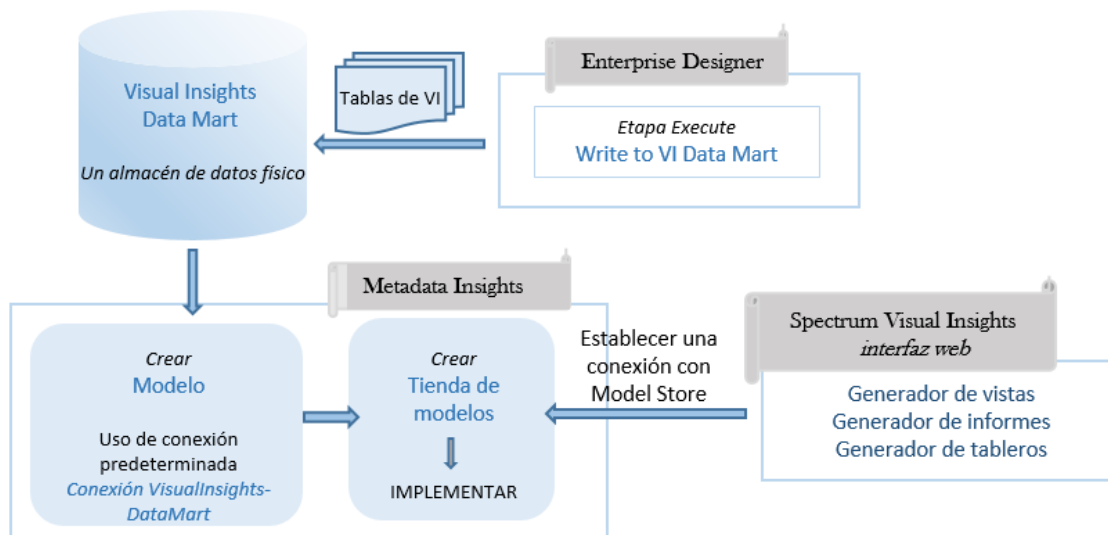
Visual Insights Data Mart

Un almacén de datos físico

Tablas de VI

Enterprise Designer

Etapa Execute
Write to VI Data Mart

Metadata Insights

Crear
Modelo

Uso de conexión predeterminada
Conexión VisualInsights-DataMart

Crear
Tienda de modelos

IMPLEMENTAR

Establecer una conexión con Model Store

Spectrum Visual Insights
interfaz web

Generador de vistas
Generador de informes
Generador de tableros